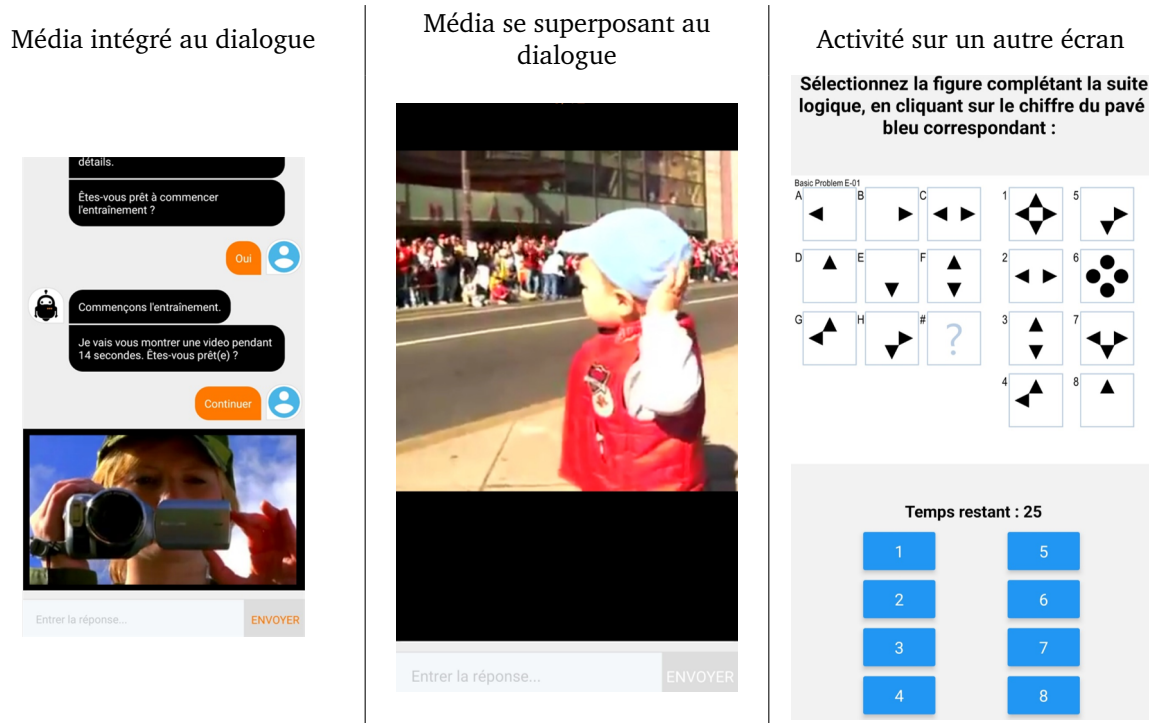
Média intégré au dialogue

détails.

Êtes-vous prêt à commencer l'entraînement ?

Oui

Commençons l'entraînement.

Je vais vous montrer une video pendant 14 secondes. Êtes-vous prêt(e) ?

Continuer

Entrer la réponse...

ENVOYER

Média se superposant au dialogue

Entrer la réponse...

ENVOYER

Activité sur un autre écran

Sélectionnez la figure complétant la suite logique, en cliquant sur le chiffre du pavé bleu correspondant :

Basic Problem E-01

A

B

C

D

E

F

G

H

#

?

1

2

3

4

5

6

7

8

Temps restant : 25

| 1 | 5 |
|---|---|
| 2 | 6 |
| 3 | 7 |
| 4 | 8 |